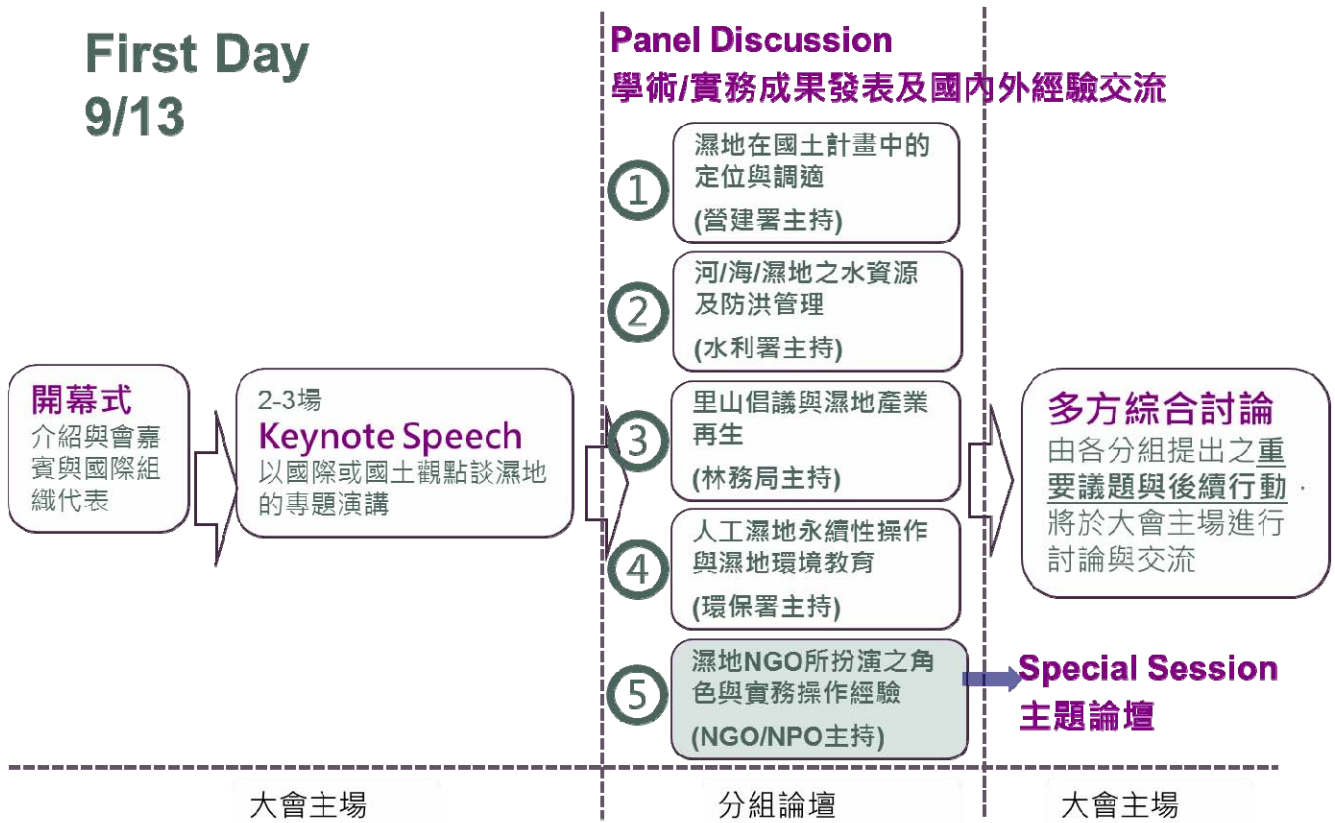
First Day
9/13

開幕式
介紹與會嘉賓與國際組織代表

2-3場
Keynote Speech
以國際或國土觀點談濕地的專題演講

Panel Discussion
學術/實務成果發表及國內外經驗交流

① 濕地在國土計畫中的定位與調適
(營建署主持)

② 河/海/濕地之水資源及防洪管理
(水利署主持)

③ 里山倡議與濕地產業再生
(林務局主持)

④ 人工濕地永續性操作與濕地環境教育
(環保署主持)

⑤ 濕地NGO所扮演之角色與實務操作經驗
(NGO/NPO主持)

Special Session
主題論壇

多方綜合討論
由各分組提出之重要議題與後續行動，將於大會主場進行討論與交流

大會主場

分組論壇

大會主場